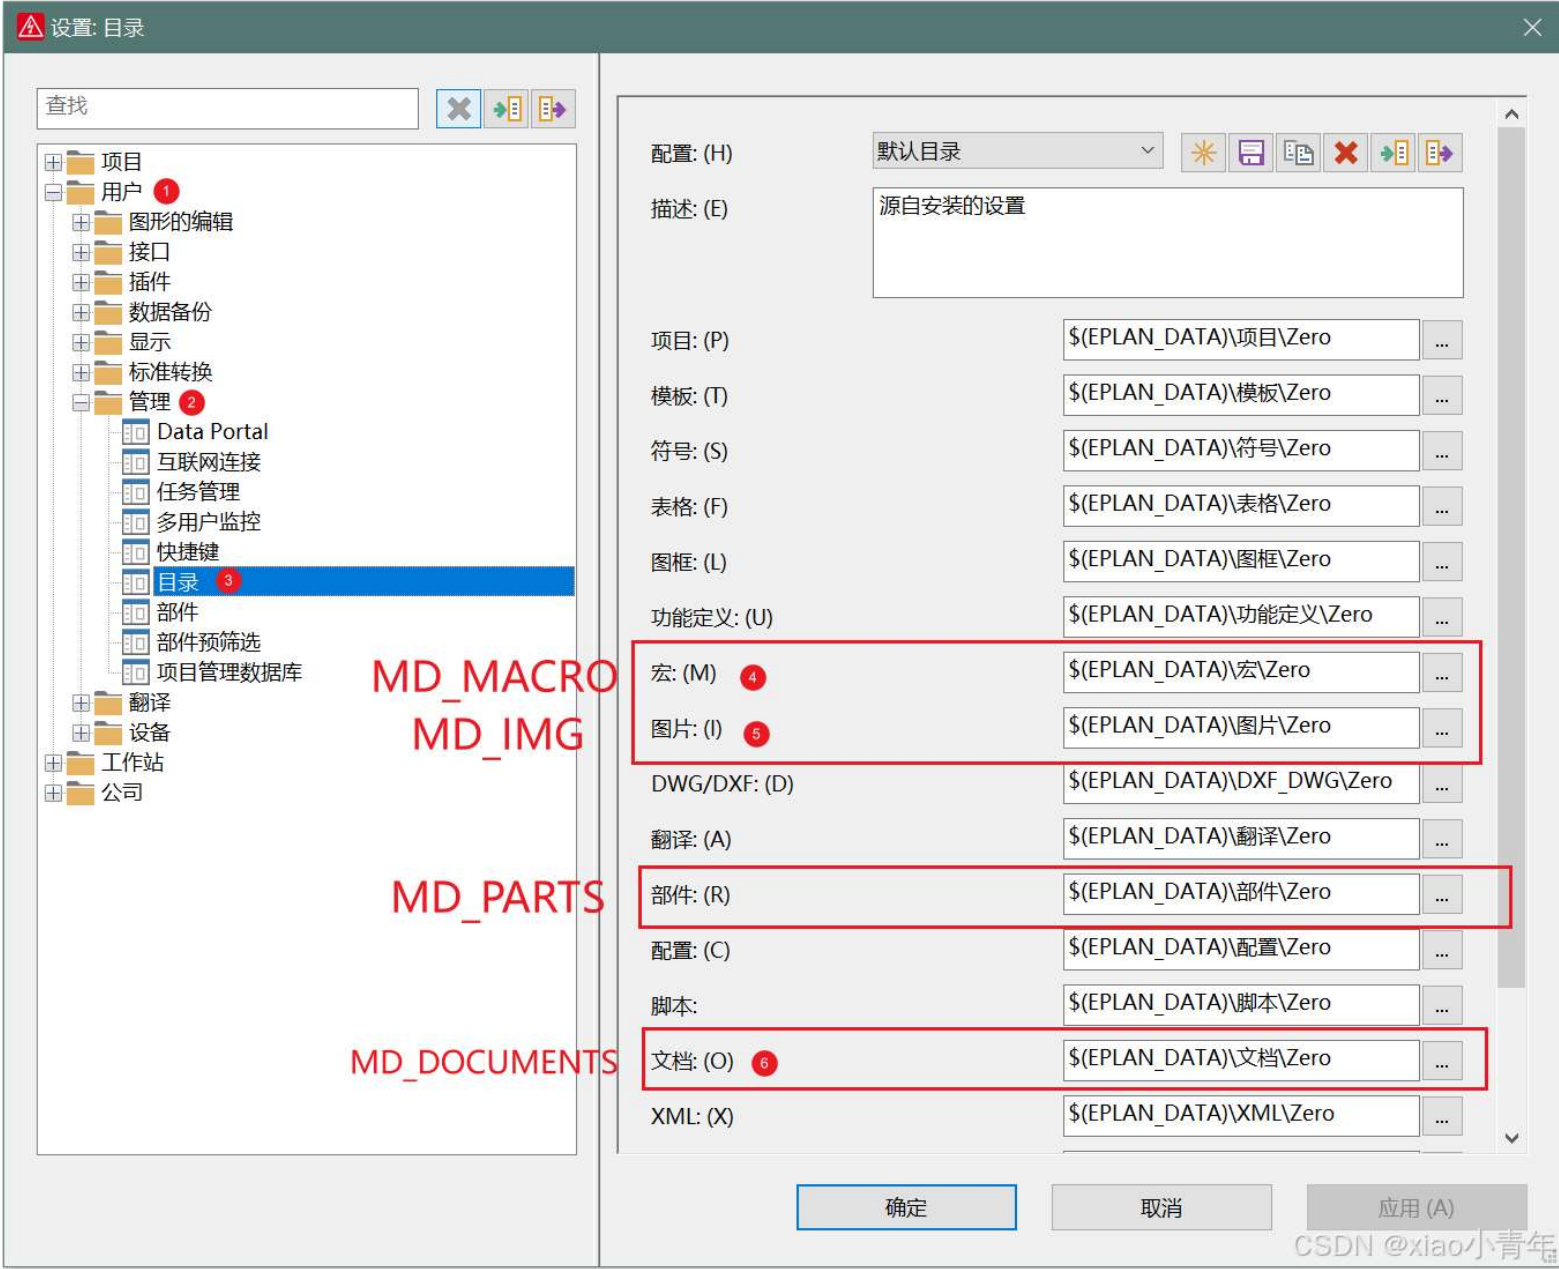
设置: 目录

查找

项目
用户 1
图形的编辑
接口
插件
数据备份
显示
标准转换
管理 2
Data Portal
互联网连接
任务管理
多用户监控
快捷键
目录 3
部件
部件预筛选
项目管理数据库
翻译
设备
工作站
公司

MD_MACRO
MD_IMG
MD_PARTS
MD_DOCUMENTS

配置: (H) 默认目录
描述: (E) 源自安装的设置

| | | |
|---|---|---|
| 项目: (P) | $(EPLAN_DATA)\项目\Zero | ... |
| 模板: (T) | $(EPLAN_DATA)\模板\Zero | ... |
| 符号: (S) | $(EPLAN_DATA)\符号\Zero | ... |
| 表格: (F) | $(EPLAN_DATA)\表格\Zero | ... |
| 图框: (L) | $(EPLAN_DATA)\图框\Zero | ... |
| 功能定义: (U) | $(EPLAN_DATA)\功能定义\Zero | ... |
| 宏: (M) 4 | $(EPLAN_DATA)\宏\Zero | ... |
| 图片: (I) 5 | $(EPLAN_DATA)\图片\Zero | ... |
| DWG/DXF: (D) | $(EPLAN_DATA)\DXF_DWG\Zero | ... |
| 翻译: (A) | $(EPLAN_DATA)\翻译\Zero | ... |
| 部件: (R) | $(EPLAN_DATA)\部件\Zero | ... |
| 配置: (C) | $(EPLAN_DATA)\配置\Zero | ... |
| 脚本: | $(EPLAN_DATA)\脚本\Zero | ... |
| 文档: (O) 6 | $(EPLAN_DATA)\文档\Zero | ... |
| XML: (X) | $(EPLAN_DATA)\XML\Zero | ... |

确定 取消 应用 (A)

CSDN @xiao小青年